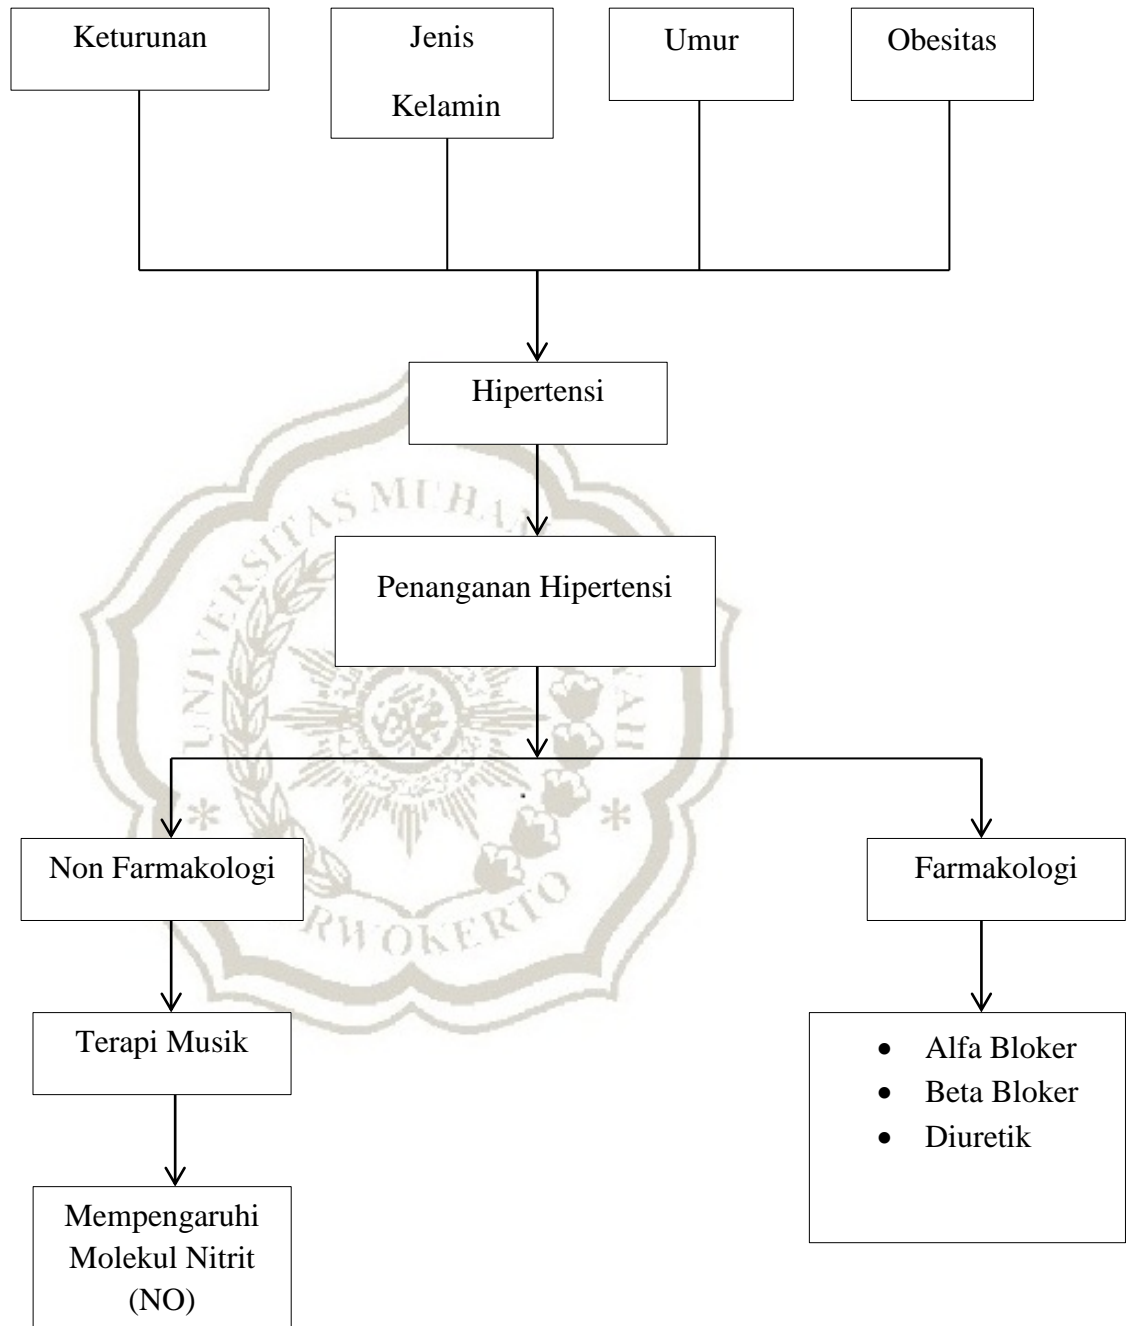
Keturunan

Jenis Kelamin

Umur

Obesitas

Hipertensi

Penanganan Hipertensi

Non Farmakologi

Farmakologi

Terapi Musik

Mempengaruhi Molekul Nitrit (NO)

- Alfa Bloker
- Beta Bloker
- Diuretik

UNIVERSITAS MUHAMMADIYAH PURWOKERTO